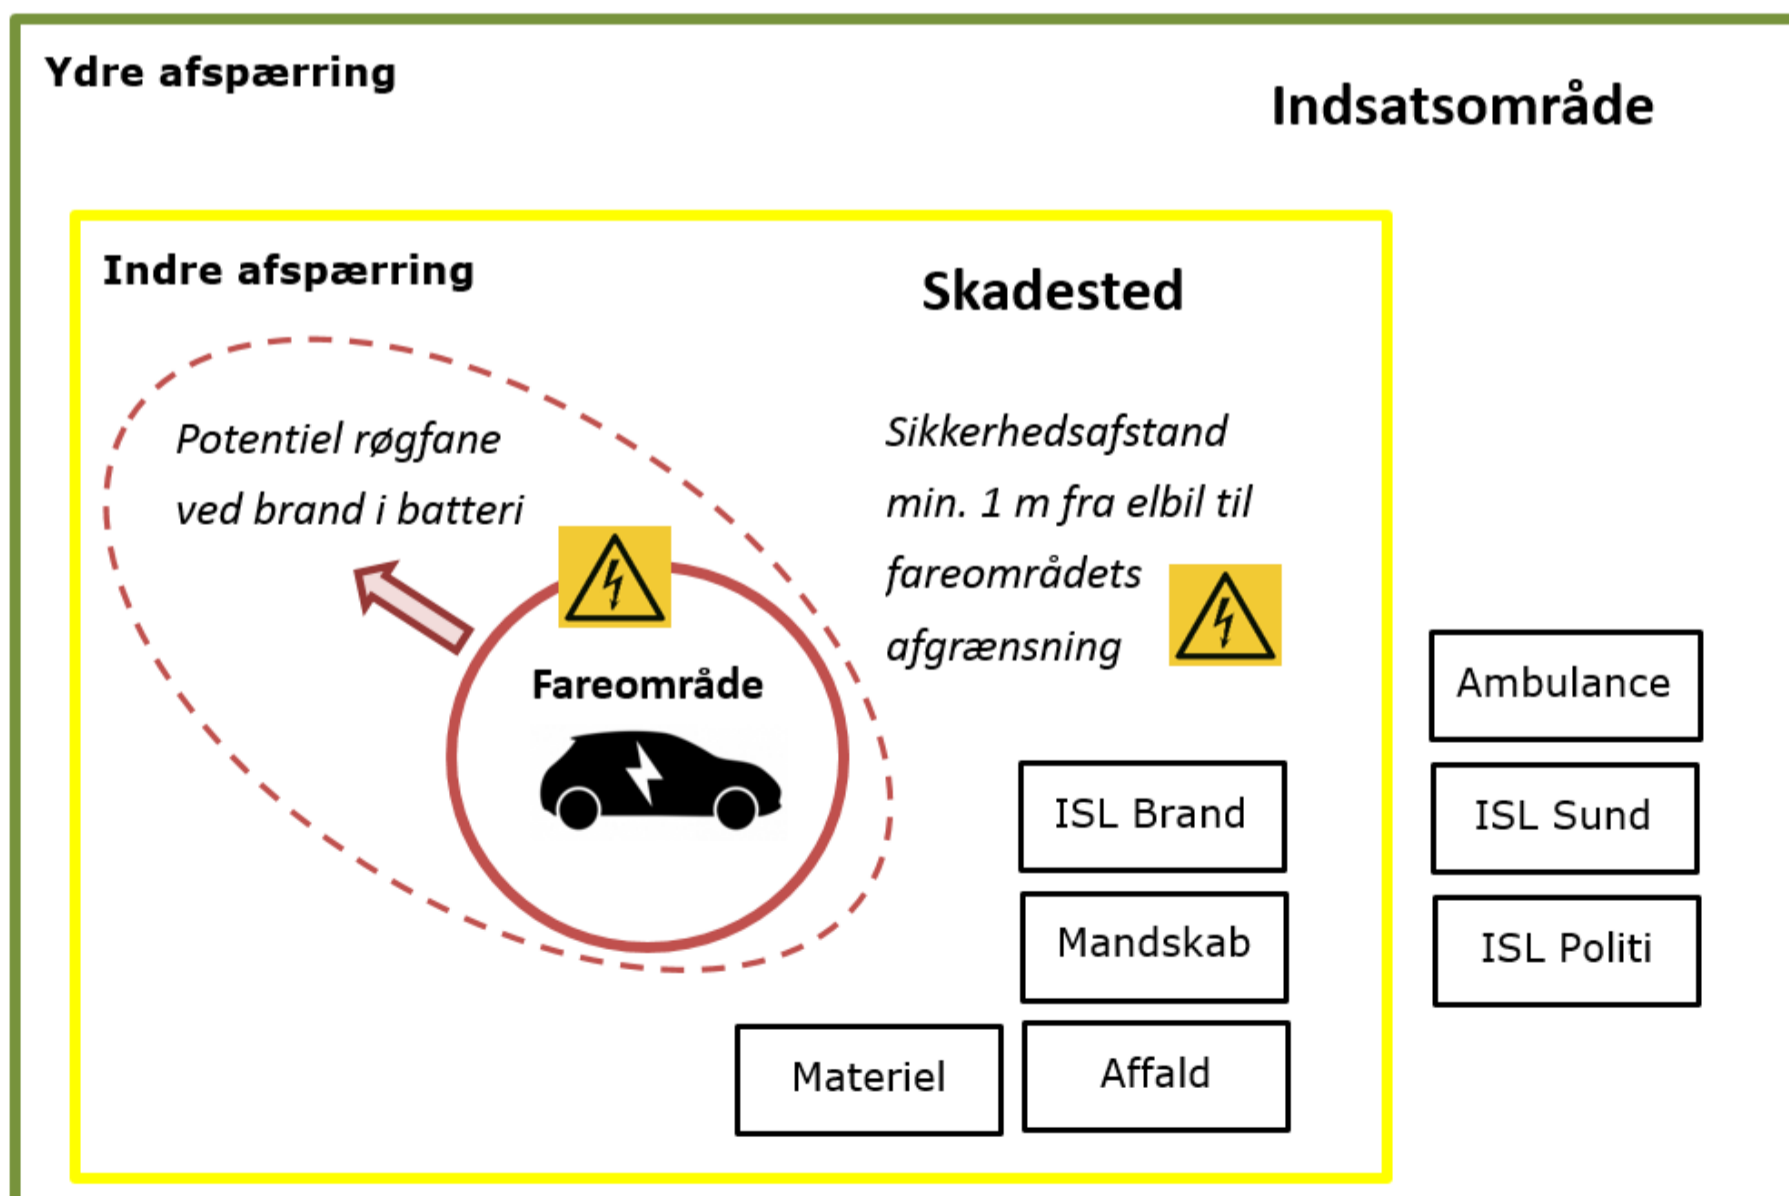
Ydre afspærring

Indsatsområde

Indre afspærring

Skadested

Potentiel røgfane ved brand i batteri

Sikkerhedsafstand min. 1 m fra elbil til fareområdets afgrænsning

Fareområde

Ambulance

ISL Brand

ISL Sund

Mandskab

ISL Politi

Materiel

Affald